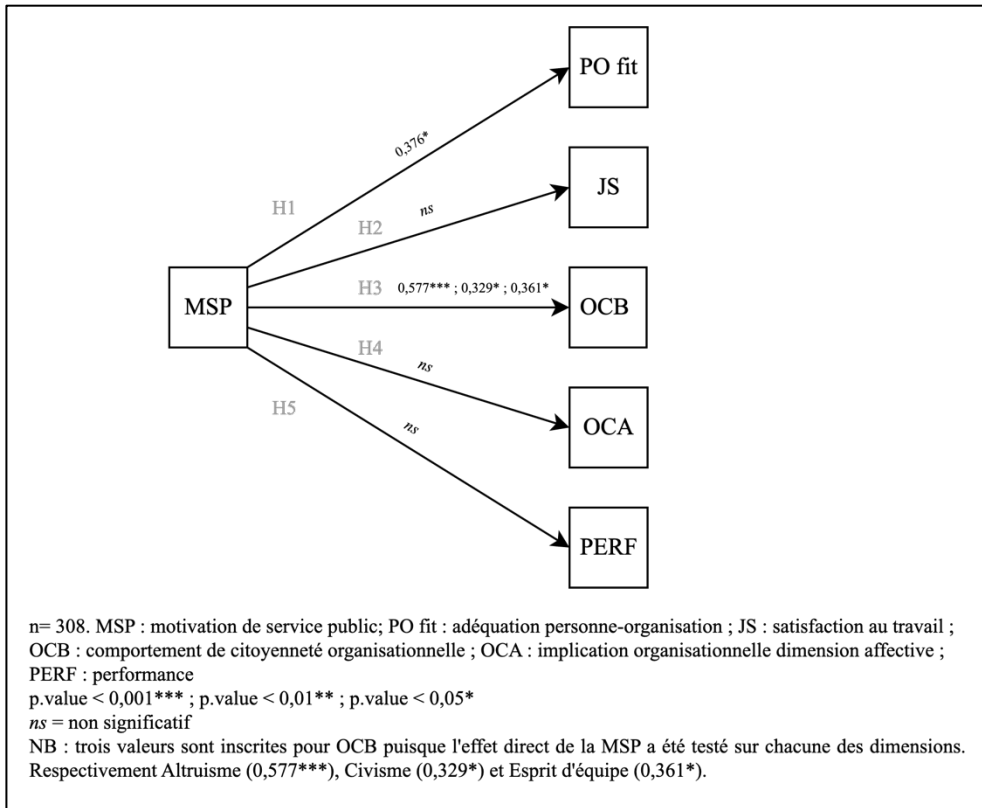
PO fit

JS

MSP

OCB

OCA

PERF

H1

0,376*

H2

*ns*

H3

0,577*** ; 0,329* ; 0,361*

H4

*ns*

H5

*ns*

n= 308. MSP : motivation de service public; PO fit : adéquation personne-organisation ; JS : satisfaction au travail ; OCB : comportement de citoyenneté organisationnelle ; OCA : implication organisationnelle dimension affective ; PERF : performance
p.value < 0,001*** ; p.value < 0,01** ; p.value < 0,05*
*ns* = non significatif
NB : trois valeurs sont inscrites pour OCB puisque l'effet direct de la MSP a été testé sur chacune des dimensions. Respectivement Altruisme (0,577***), Civisme (0,329*) et Esprit d'équipe (0,361*).